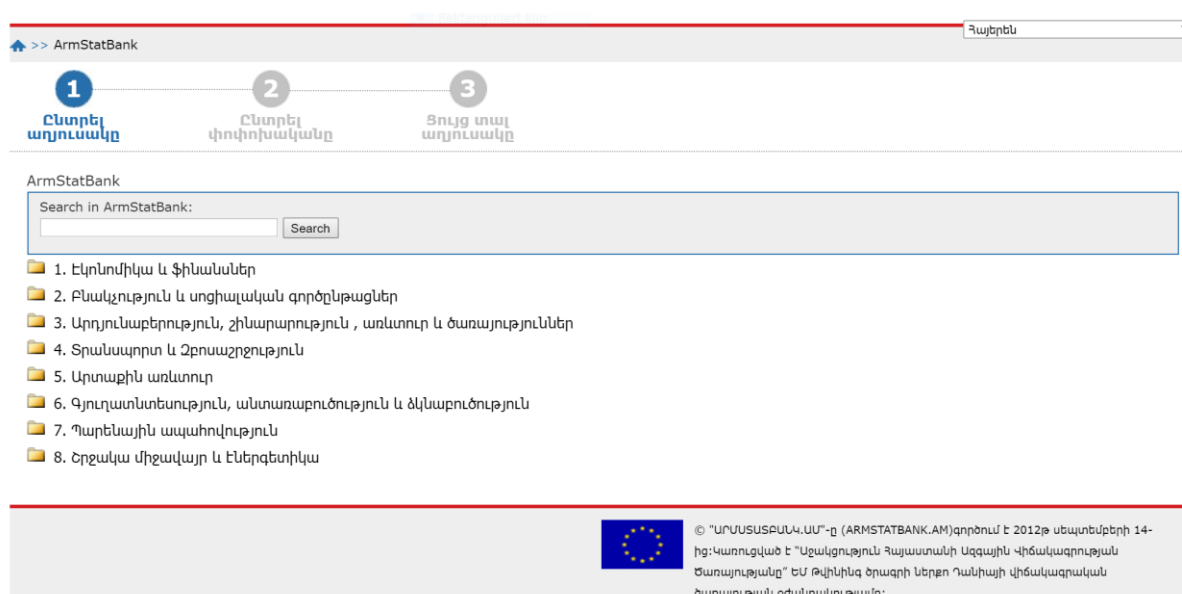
Հայերեն

>> ArmStatBank

1 Ընտրել աղյուսակը

2 Ընտրել փոփոխականը

3 Ցույց տալ աղյուսակը

ArmStatBank

Search in ArmStatBank:

Search

1. Էկոնոմիկա և ֆինանսներ

2. Բնակչություն և սոցիալական գործընթացներ

3. Արդյունաբերություն, շինարարություն , առևտուր և ծառայություններ

4. Տրանսպորտ և Զբոսաշրջություն

5. Արտաքին առևտուր

6. Գյուղատնտեսություն, անտառաբուծություն և ձկնաբուծություն

7. Պարենային ապահովություն

8. Շրջակա միջավայր և Էներգետիկա

© "ԱՐՄՍՏԱՏԲԱՆԿ.ԱՄ"-ը (ARMSTATBANK.AM)գործում է 2012թ սեպտեմբերի 14-ից:Կառուցված է "Աջակցություն Հայաստանի Ազգային Վիճակագրության Ծառայությանը" ԵՄ Թվինինգ ծրագրի ներքո Դանիայի վիճակագրական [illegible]